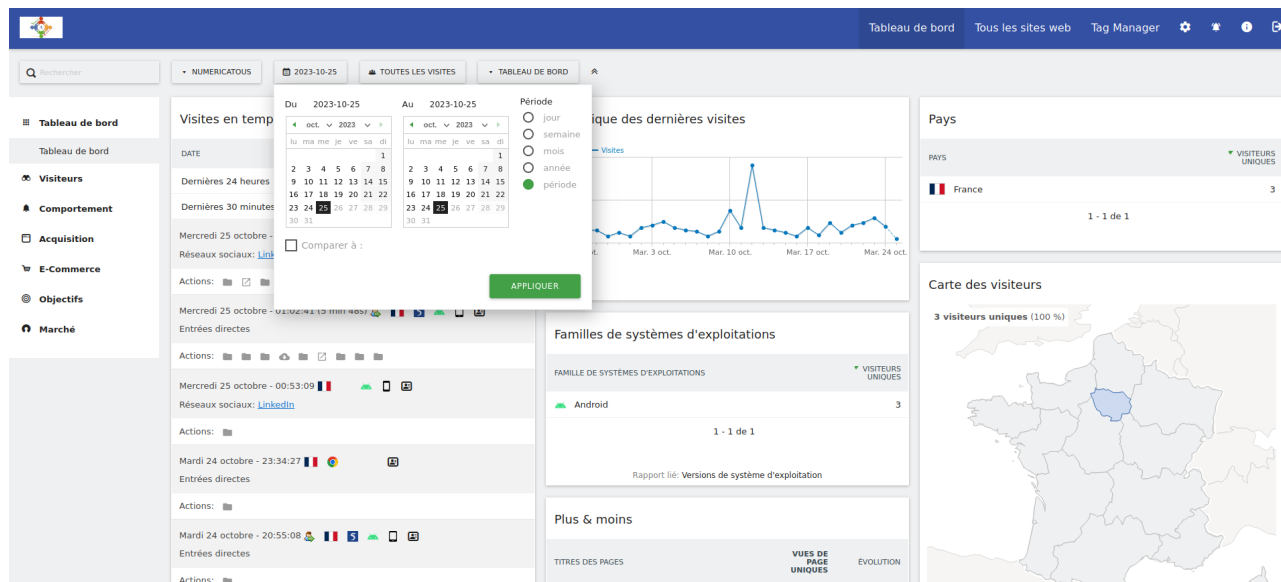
Tableau de bord Tous les sites web Tag Manager

Rechercher
NUMERICATOUS
2023-10-25
TOUTES LES VISITES
TABLEAU DE BORD

Tableau de bord
Tableau de bord
Visiteurs
Comportement
Acquisition
E-Commerce
Objectifs
Marché

Visites en temp

DATE

Dernières 24 heures

Dernières 30 minutes

Mercredi 25 octobre -
Réseaux sociaux: Link

Actions:

Mercredi 25 octobre - 01:02:41 (5 min 48s)
Entrées directes

Actions:

Mercredi 25 octobre - 00:53:09
Réseaux sociaux: LinkedIn

Actions:

Mardi 24 octobre - 23:34:27
Entrées directes

Actions:

Mardi 24 octobre - 20:55:08
Entrées directes

Actions:

Du 2023-10-25
oct. 2023
| lu | ma | me | je | ve | sa | di |
|---|---|---|---|---|---|---|
| | | | | | | 1 |
| 2 | 3 | 4 | 5 | 6 | 7 | 8 |
| 9 | 10 | 11 | 12 | 13 | 14 | 15 |
| 16 | 17 | 18 | 19 | 20 | 21 | 22 |
| 23 | 24 | 25 | 26 | 27 | 28 | 29 |
| 30 | 31 | | | | | |

Au 2023-10-25
oct. 2023
| lu | ma | me | je | ve | sa | di |
|---|---|---|---|---|---|---|
| | | | | | | 1 |
| 2 | 3 | 4 | 5 | 6 | 7 | 8 |
| 9 | 10 | 11 | 12 | 13 | 14 | 15 |
| 16 | 17 | 18 | 19 | 20 | 21 | 22 |
| 23 | 24 | 25 | 26 | 27 | 28 | 29 |
| 30 | 31 | | | | | |

Période
jour
semaine
mois
année
période

Comparer à :

APPLIQUER

ique des dernières visites
Visites
oct. Mar. 3 oct. Mar. 10 oct. Mar. 17 oct. Mar. 24 oct.

Familles de systèmes d'exploitations
FAMILLE DE SYSTÈMES D'EXPLOITATIONS | VISITEURS UNIQUES
Android | 3
1 - 1 de 1
Rapport lié: Versions de système d'exploitation

Plus & moins
TITRES DES PAGES | VUES DE PAGE UNIQUES | ÉVOLUTION

Pays
PAYS | VISITEURS UNIQUES
France | 3
1 - 1 de 1

Carte des visiteurs
3 visiteurs uniques (100 %)